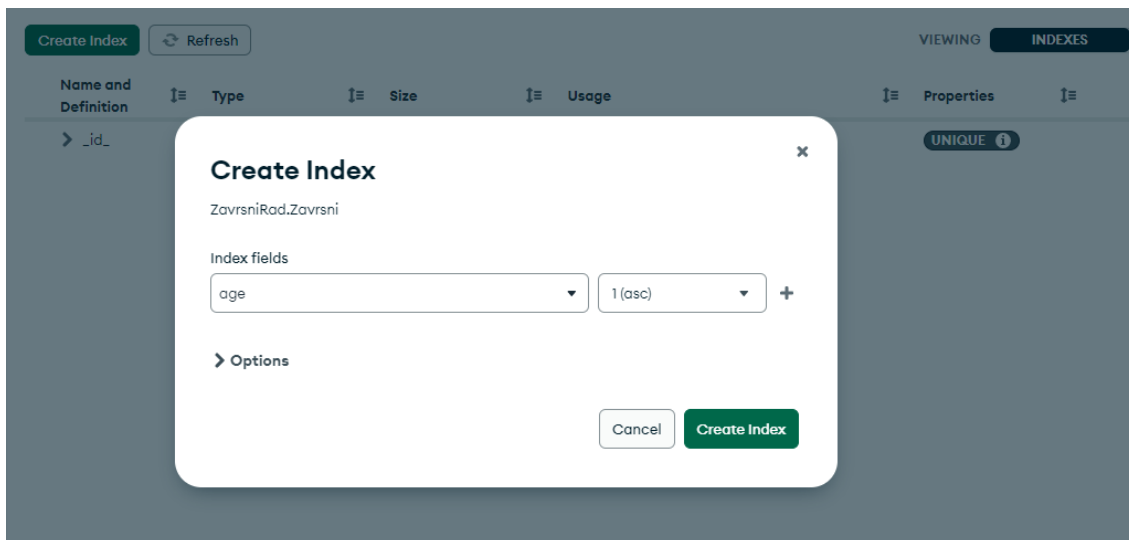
Create Index
Refresh
VIEWING
INDEXES

| Name and Definition | Type | Size | Usage | Properties |
|---|---|---|---|---|
| _id_ | | | | UNIQUE |

Create Index
ZavrsniRad.Zavrsni
Index fields
age
1 (asc)
+
Options
Cancel
Create Index